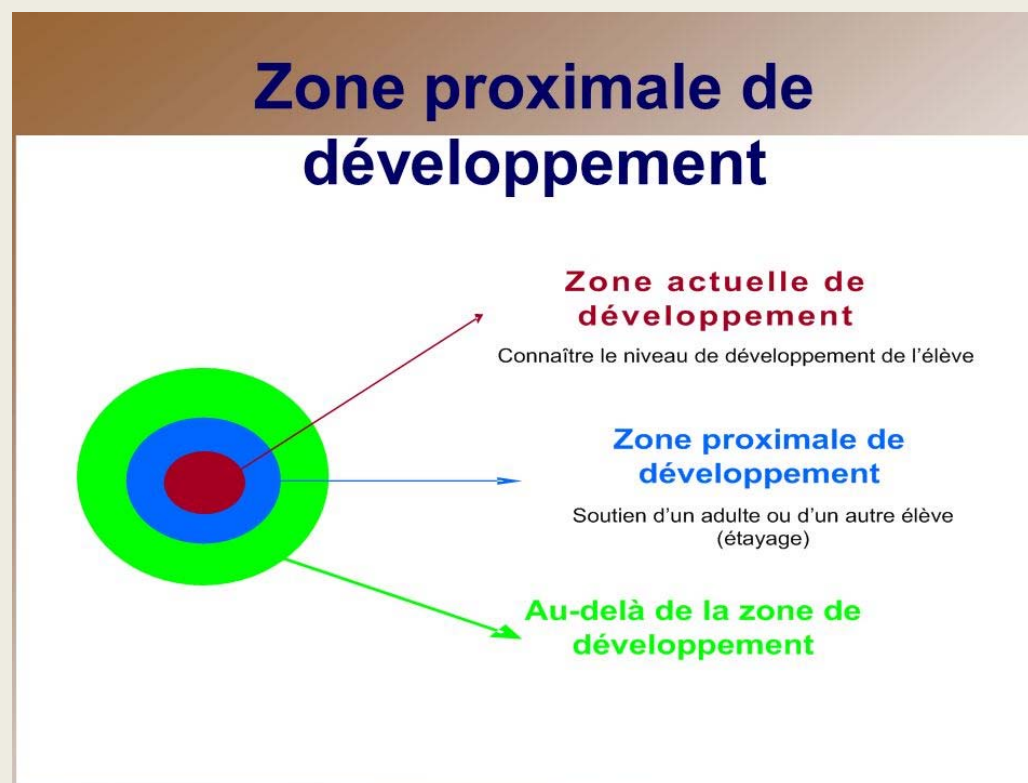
Zone proximale de développement

Zone actuelle de développement

Connaître le niveau de développement de l'élève

Zone proximale de développement

Soutien d'un adulte ou d'un autre élève (étayage)

Au-delà de la zone de développement